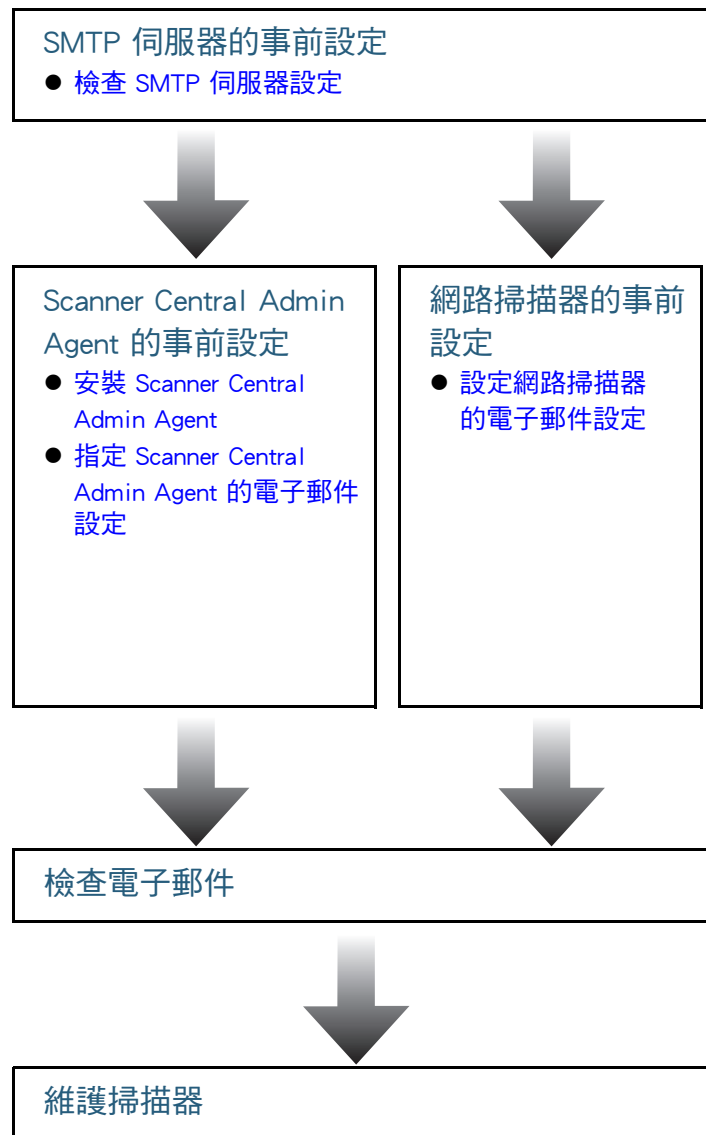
SMTP 伺服器的事前設定

● 檢查 SMTP 伺服器設定

Scanner Central Admin Agent 的事前設定

● 安裝 Scanner Central Admin Agent

● 指定 Scanner Central Admin Agent 的電子郵件設定

網路掃描器的事前設定

● 設定網路掃描器的電子郵件設定

檢查電子郵件

維護掃描器